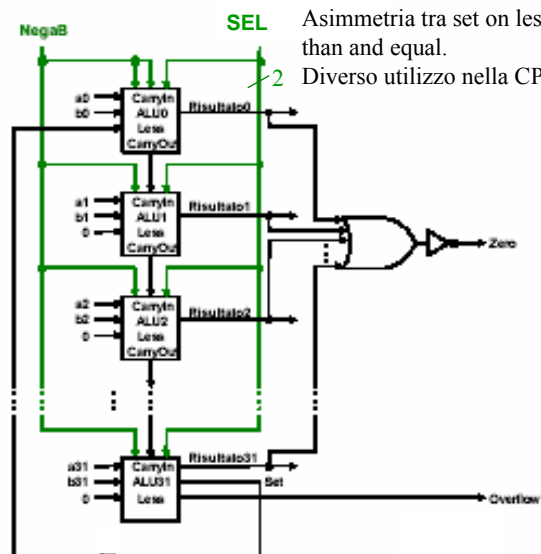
NegaB

SEL

Asimmetria tra set on les
than and equal.
Diverso utilizzo nella CP

2

a0
b0
CarryIn
ALU0
Less
CarryOut
Risultato0

a1
b1
0
CarryIn
ALU1
Less
CarryOut
Risultato1

a2
b2
0
CarryIn
ALU2
Less
CarryOut
Risultato2

Zero

a31
b31
0
CarryIn
ALU31
Less
Risultato31
Set

Overflow